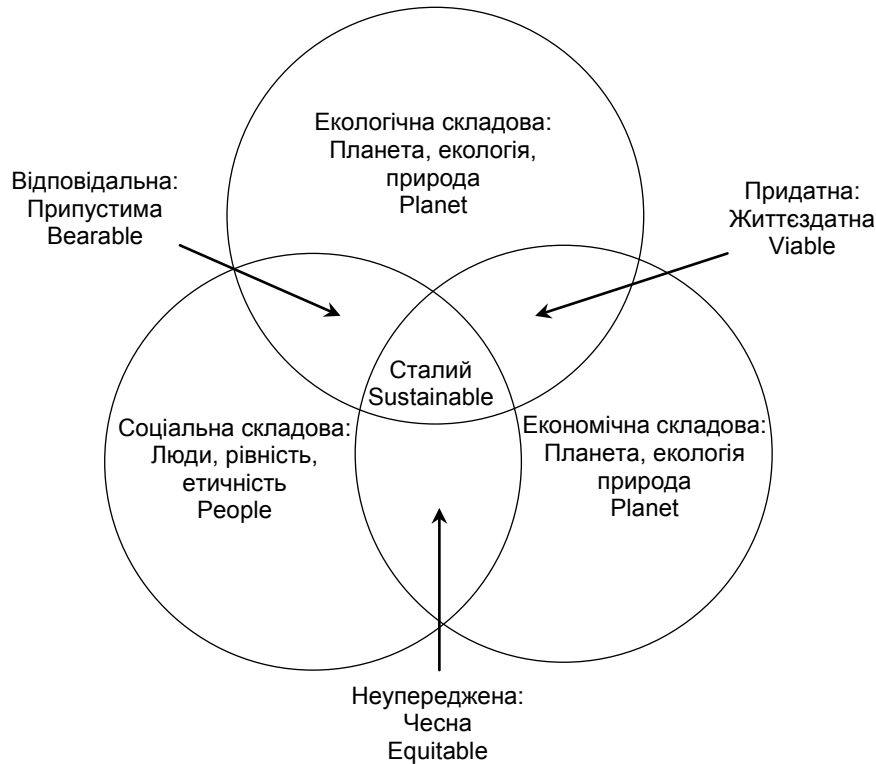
Екологічна складова:
Планета, екологія,
природа
Planet

Відповідальна:
Припустима
Bearable

Придатна:
Життєздатна
Viable

Сталий
Sustainable

Соціальна складова:
Люди, рівність,
етичність
People

Економічна складова:
Планета, екологія
природа
Planet

Неупереджена:
Чесна
Equitable